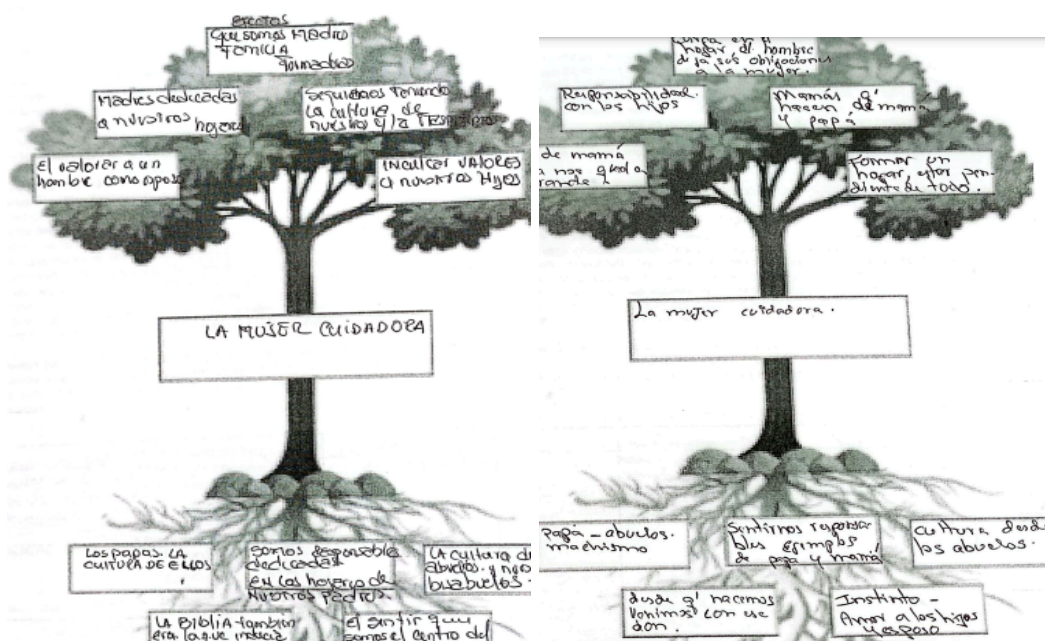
Efectos
Que somos Madre
Familia
Formadora

Madres dedicadas a nuestros hogares

Seguimos teniendo la cultura de nuestro y la Tradición

El valorar a un hombre como esposo

Inculcar valores a nuestros Hijos

LA MUJER CUIDADORA

Los papas. La cultura de ellos.

Somos responsable dedicada en los hogares de nuestros padres.

La cultura de abuelos. y nuestros bisabuelos.

La Biblia también era la que indica

El sentir que somos el centro del

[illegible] en el hogar, el hombre deja sus obligaciones a la mujer.

Responsabilidad con los hijos

Mamás q' hacen de mamá y papá

de mamá a nos q' toca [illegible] aprende

Formar un hogar, estar pendiente de todo.

La mujer cuidadora.

Papá - abuelos. machismo

Sentirnos reponsables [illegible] ejemplos de papá y mamá

cultura desde los abuelos.

desde q' hacemos venimos con ese don.

Instinto - Amor a los hijos y esposo